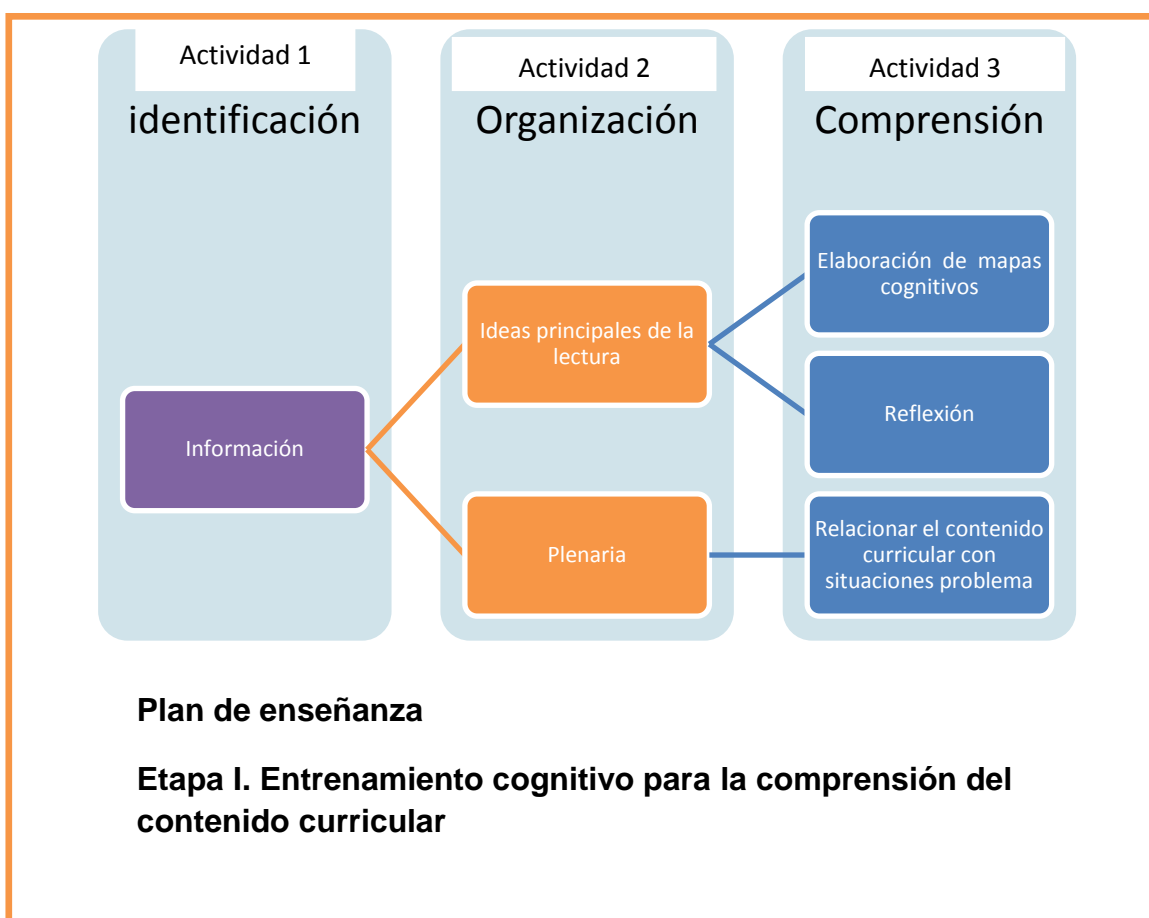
Actividad 1
identificación

Actividad 2
Organización

Actividad 3
Comprensión

Información

Ideas principales de la lectura

Plenaria

Elaboración de mapas cognitivos

Reflexión

Relacionar el contenido curricular con situaciones problema

Plan de enseñanza

Etapa I. Entrenamiento cognitivo para la comprensión del contenido curricular